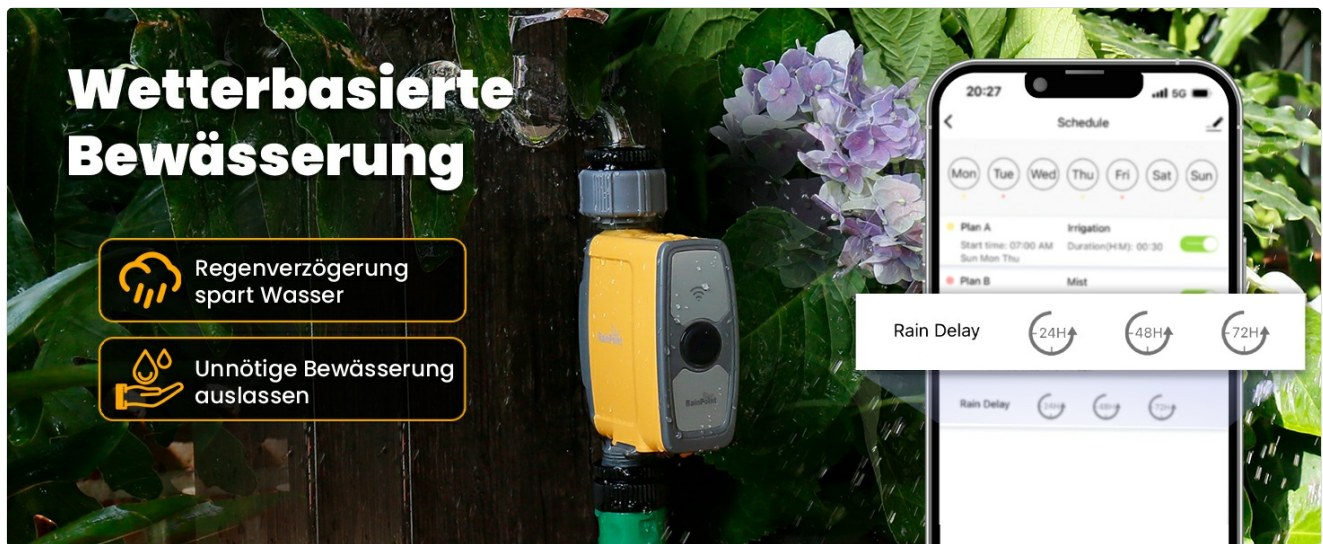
Wetterbasierte Bewässerung

Regenverzögerung spart Wasser

Unnötige Bewässerung auslassen

RainPoint

20:27

5G

Schedule

Mon Tue Wed Thu Fri Sat Sun

Plan A
Start time: 07:00 AM
Sun Mon Thu

Irrigation
Duration(H:M): 00:30

Plan B

Mist

Rain Delay

24H 48H 72H

Rain Delay

24H 48H 72H